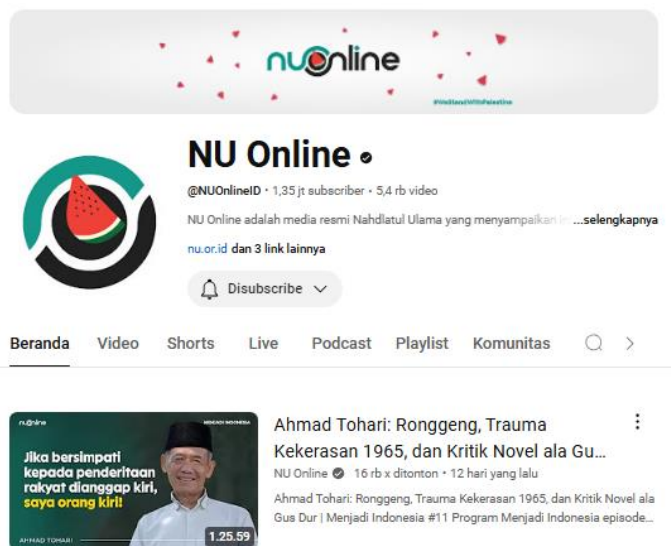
nu online

#WeStandWithPalestine

NU Online

@NUOnlineID • 1,35 jt subscriber • 5,4 rb video

NU Online adalah media resmi Nahdlatul Ulama yang menyampaikan i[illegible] ...selengkapnya

nu.or.id dan 3 link lainnya

Disubscribe

Beranda Video Shorts Live Podcast Playlist Komunitas

nu online

MENJADI INDONESIA

Jika bersimpati kepada penderitaan rakyat dianggap kiri, saya orang kiri!

AHMAD TOHARI

1.25.59

Ahmad Tohari: Ronggeng, Trauma Kekerasan 1965, dan Kritik Novel ala Gu...

NU Online • 16 rb x ditonton • 12 hari yang lalu

Ahmad Tohari: Ronggeng, Trauma Kekerasan 1965, dan Kritik Novel ala Gus Dur | Menjadi Indonesia #11 Program Menjadi Indonesia episode...